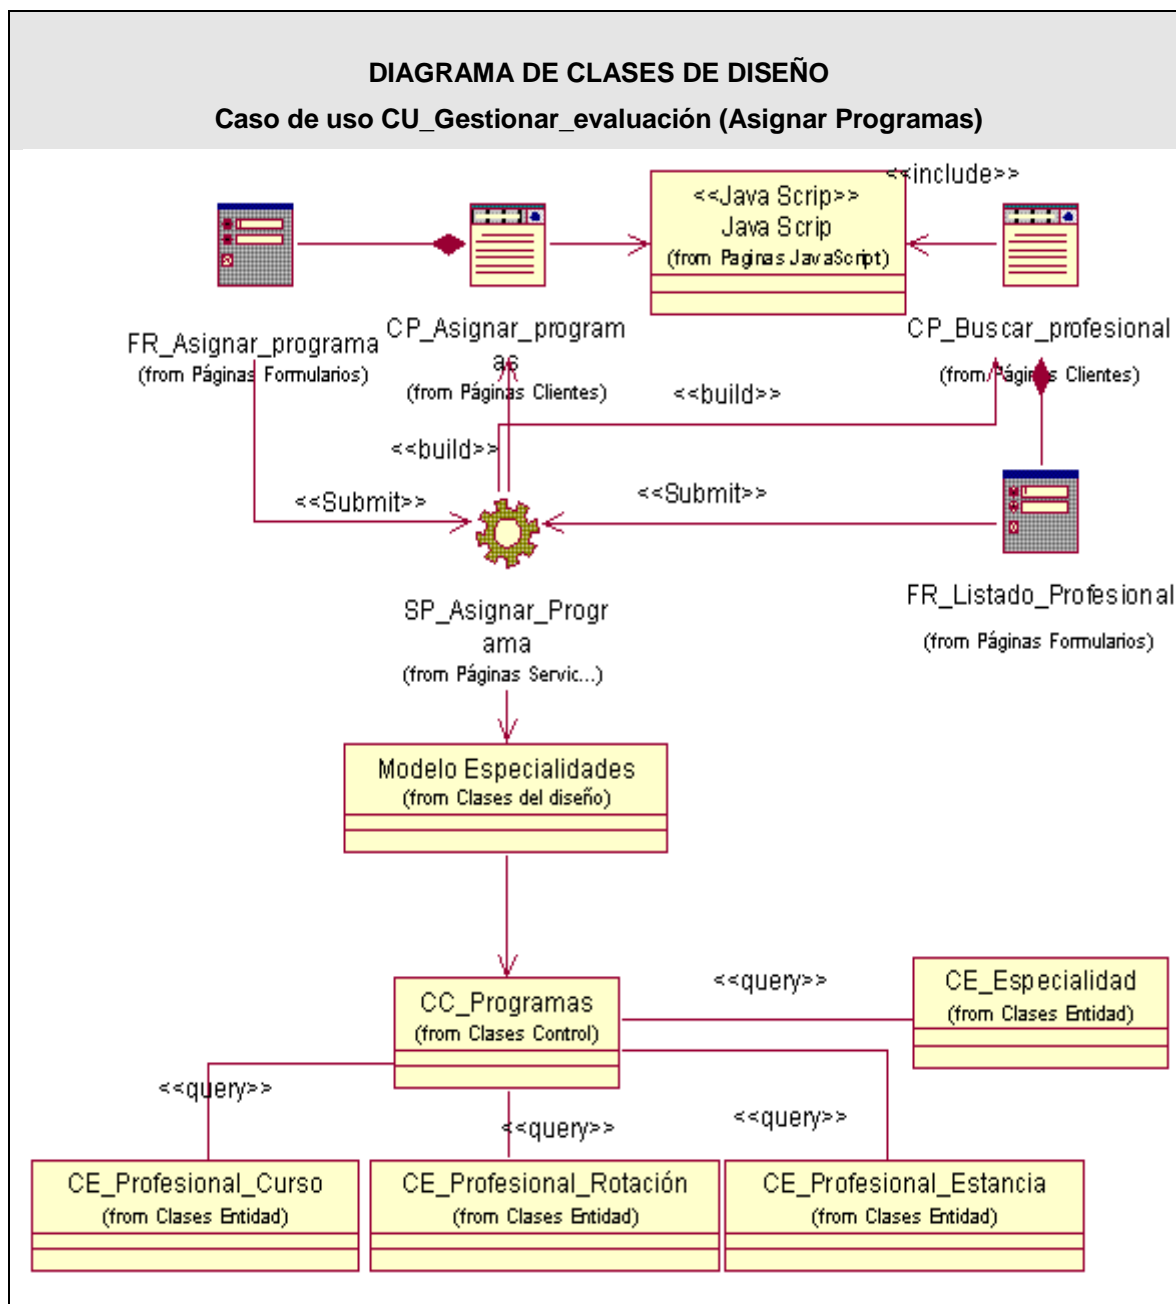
DIAGRAMA DE CLASES DE DISEÑO

Caso de uso CU_Gestionar_evaluación (Asignar Programas)

<<include>>

<<Java Scrip>>
Java Scrip
(from Paginas JavaScript)

FR_Asignar_programa
(from Páginas Formularios)

CP_Asignar_programas
(from Páginas Clientes)

CP_Buscar_profesional
(from Páginas Clientes)

<<build>>

<<build>>

<<Submit>>

<<Submit>>

FR_Listado_Profesional
(from Páginas Formularios)

SP_Asignar_Programa
(from Páginas Servic...)

Modelo Especialidades
(from Clases del diseño)

CC_Programas
(from Clases Control)

<<query>>

CE_Especialidad
(from Clases Entidad)

<<query>>

<<query>>

<<query>>

CE_Profesional_Curso
(from Clases Entidad)

CE_Profesional_Rotación
(from Clases Entidad)

CE_Profesional_Estancia
(from Clases Entidad)